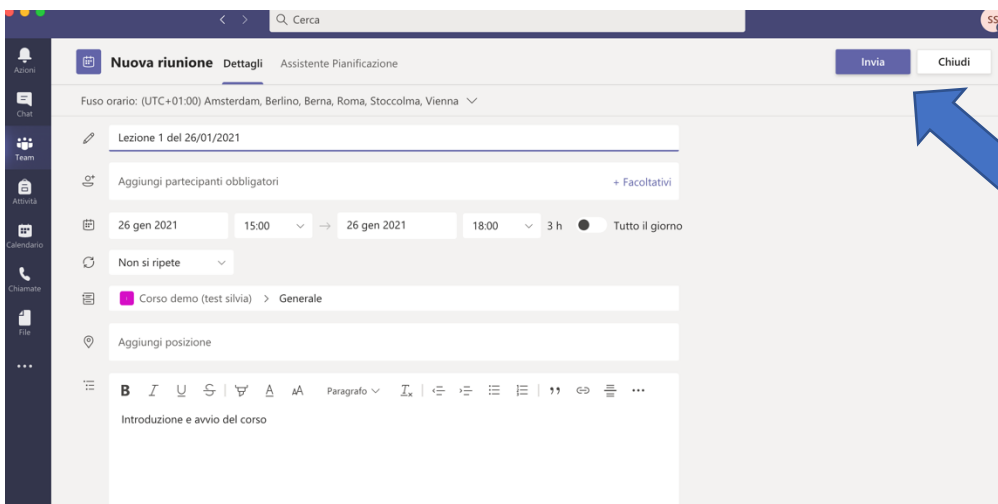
Cerca

SS

Azioni

Chat

Team

Attività

Calendario

Chiamate

File

...

Nuova riunione Dettagli Assistente Pianificazione

Invia Chiudi

Fuso orario: (UTC+01:00) Amsterdam, Berlino, Berna, Roma, Stoccolma, Vienna

Lezione 1 del 26/01/2021

Aggiungi partecipanti obbligatori + Facoltativi

26 gen 2021 15:00 → 26 gen 2021 18:00 3 h Tutto il giorno

Non si ripete

Corso demo (test silvia) > Generale

Aggiungi posizione

B I U S A A Paragrafo $I_x$

Introduzione e avvio del corso